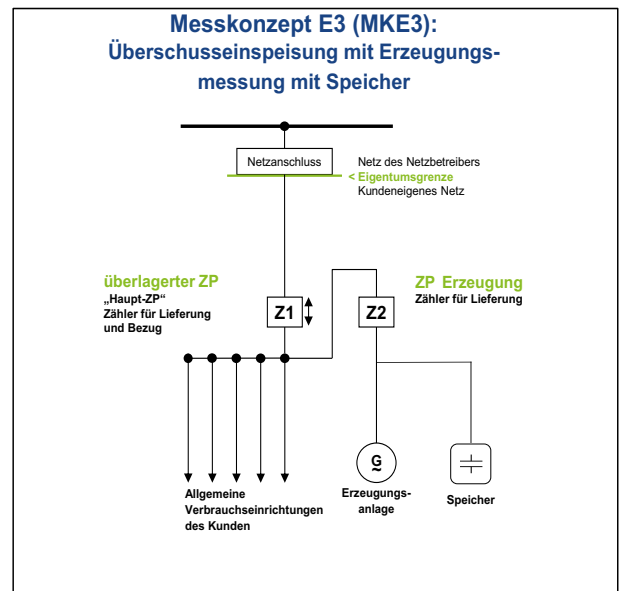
Messkonzept E3 (MKE3):
Überschusseinspeisung mit Erzeugungsmessung mit Speicher

Netzanschluss

Netz des Netzbetreibers
< Eigentumsgrenze
Kundeneigenes Netz

überlagerter ZP
„Haupt-ZP"
Zähler für Lieferung und Bezug

Z1

Z2

ZP Erzeugung
Zähler für Lieferung

G

Allgemeine Verbrauchseinrichtungen des Kunden

Erzeugungsanlage

Speicher